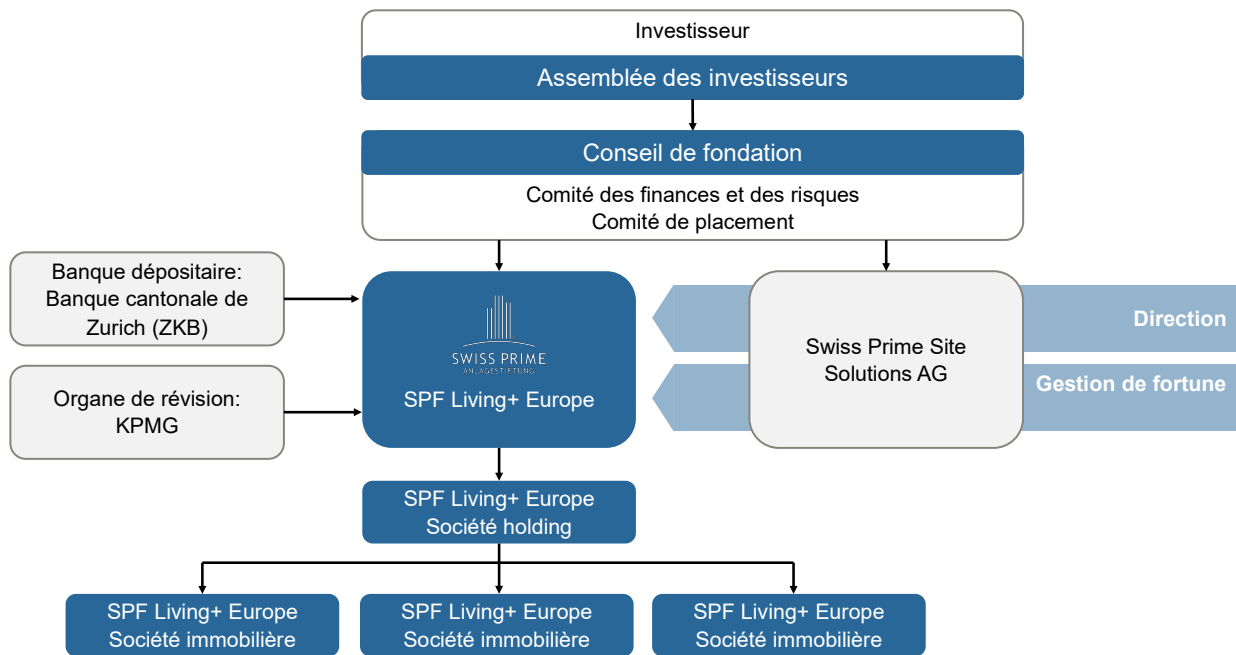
Investisseur

Assemblée des investisseurs

Conseil de fondation

Comité des finances et des risques
Comité de placement

Banque dépositaire:
Banque cantonale de Zurich (ZKB)

Organe de révision:
KPMG

SWISS PRIME
ANLAGESTIFTUNG

SPF Living+ Europe

Swiss Prime Site Solutions AG

Direction

Gestion de fortune

SPF Living+ Europe
Société holding

SPF Living+ Europe
Société immobilière

SPF Living+ Europe
Société immobilière

SPF Living+ Europe
Société immobilière